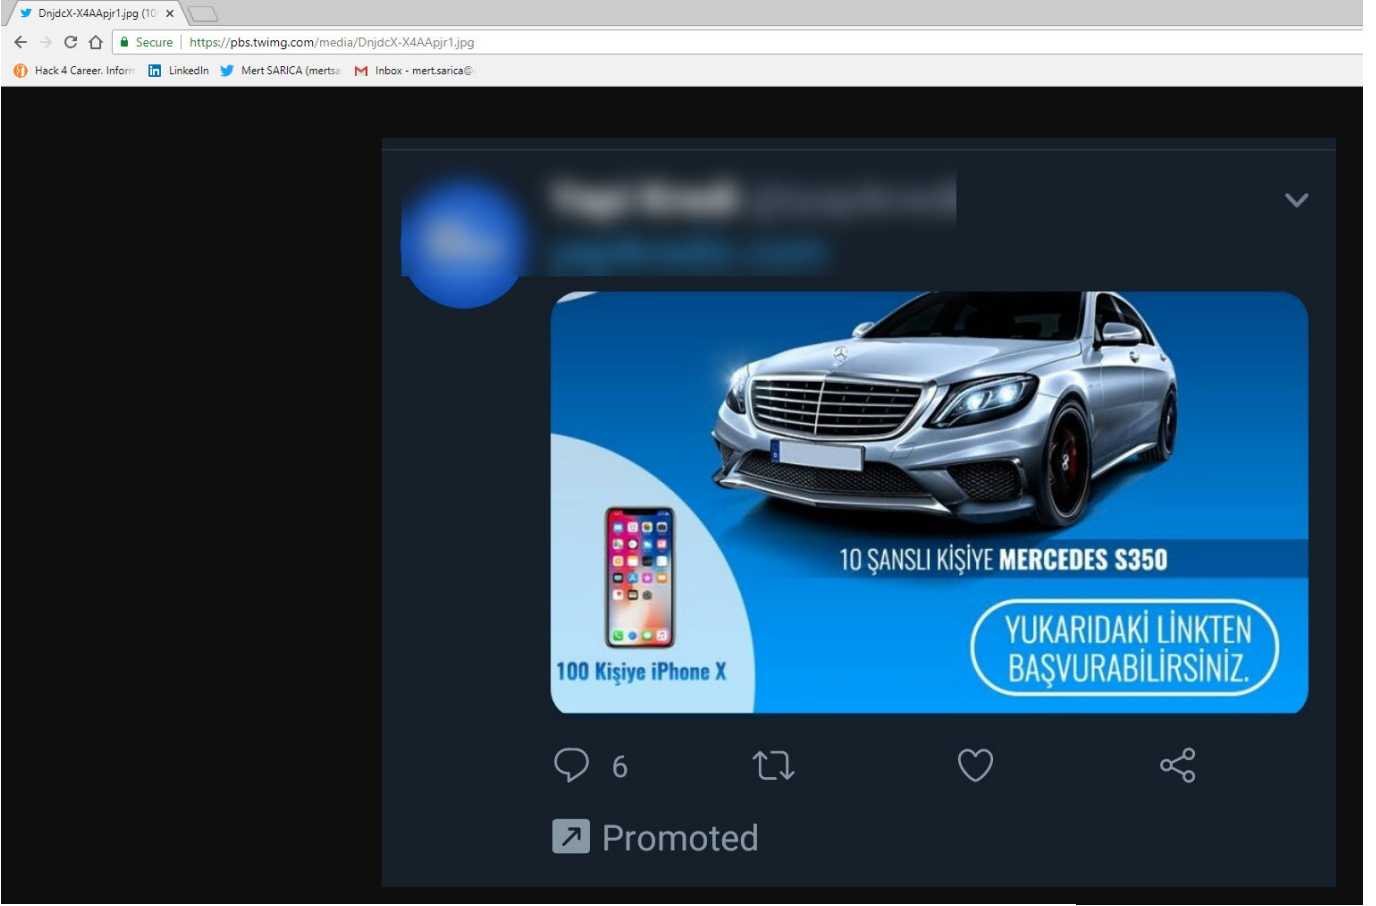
DnjdcX-X4AApjr1.jpg (10 ×

Secure | https://pbs.twimg.com/media/DnjdcX-X4AApjr1.jpg

Hack 4 Career. Inform LinkedIn Mert SARICA (mertsa Inbox - mert.sarica@

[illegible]

10 ŞANSLI KİŞİYE MERCEDES S350

YUKARIDAKİ LİNKTEN BAŞVURABİLİRSİNİZ.

100 Kişiye iPhone X

6

Promoted